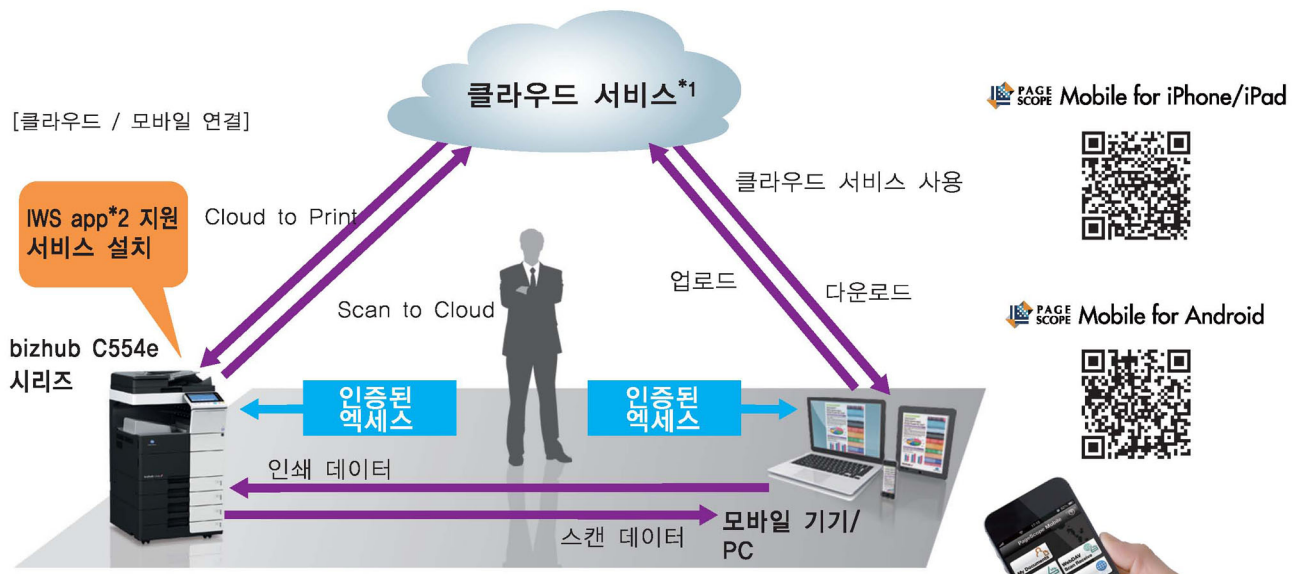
[클라우드 / 모바일 연결]

클라우드 서비스*1

IWS app*2 지원 서비스 설치

Cloud to Print

Scan to Cloud

클라우드 서비스 사용

업로드

다운로드

bizhub C554e 시리즈

인증된 엑세스

인증된 엑세스

인쇄 데이터

스캔 데이터

모바일 기기/ PC

PAGE SCOPE Mobile for iPhone/iPad

PAGE SCOPE Mobile for Android